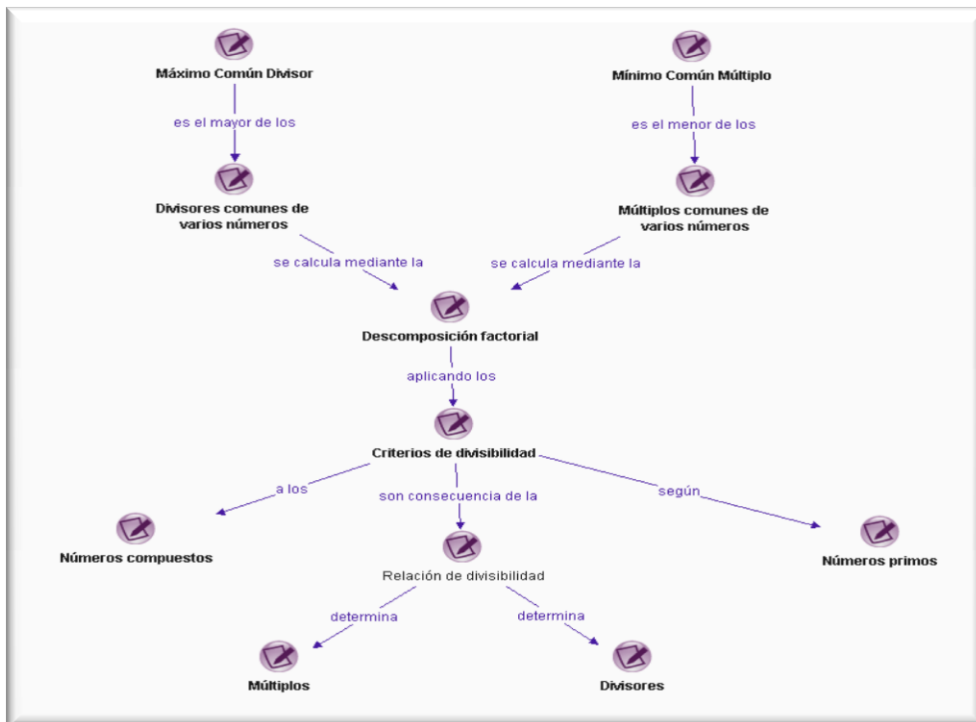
Máximo Común Divisor

es el mayor de los

Divisores comunes de varios números

Mínimo Común Múltiplo

es el menor de los

Múltiplos comunes de varios números

se calcula mediante la

se calcula mediante la

Descomposición factorial

aplicando los

Criterios de divisibilidad

a los

son consecuencia de la

según

Números compuestos

Relación de divisibilidad

Números primos

determina

determina

Múltiplos

Divisores